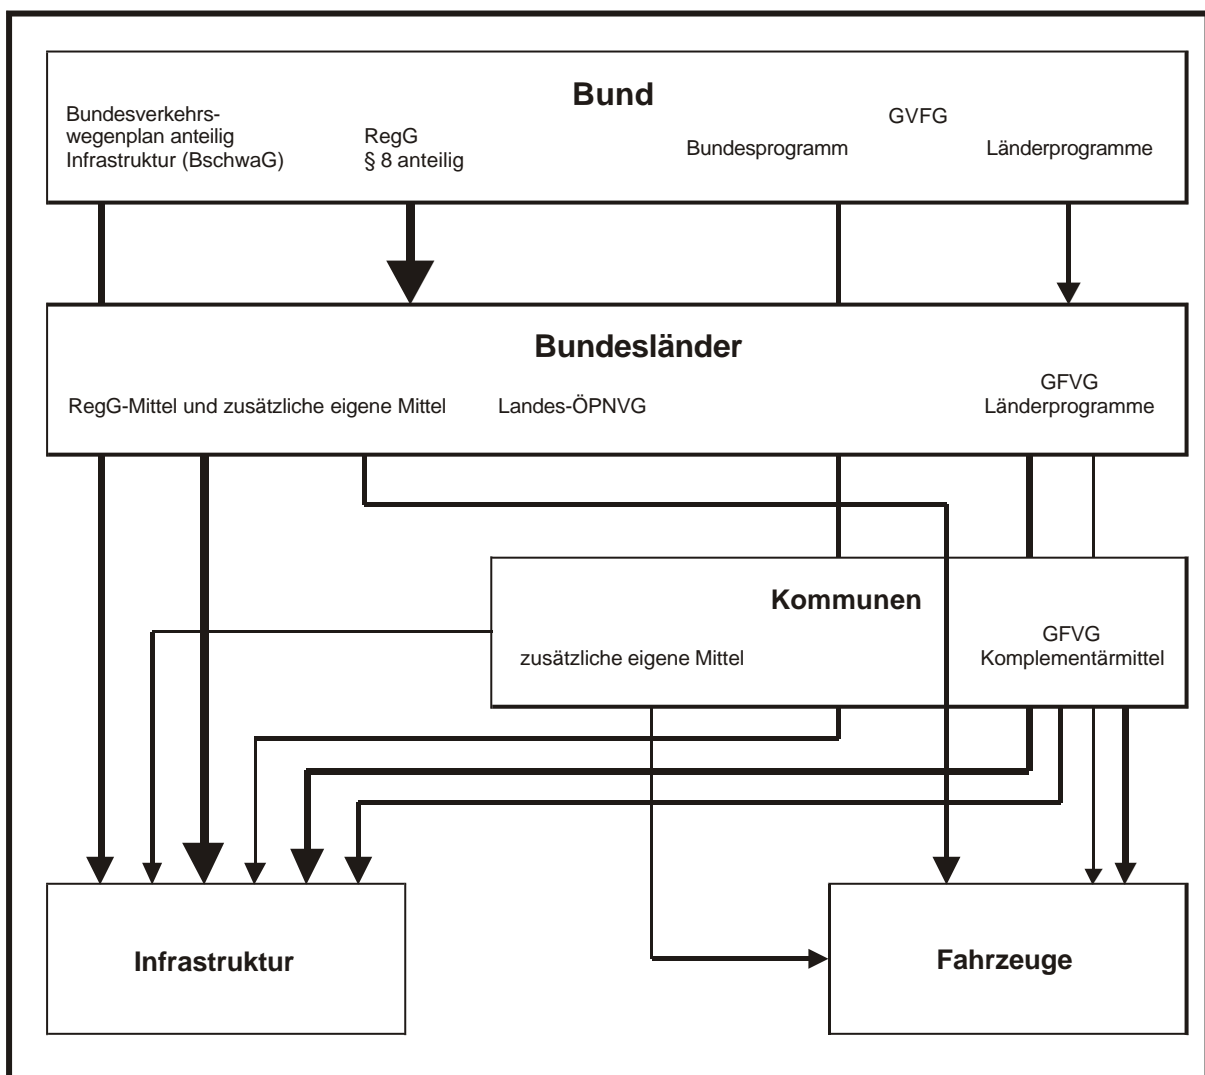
Bund

Bundesverkehrswegenplan anteilig Infrastruktur (BschwaG)

RegG
§ 8 anteilig

GVFG

Bundesprogramm

Länderprogramme

Bundesländer

RegG-Mittel und zusätzliche eigene Mittel

Landes-ÖPNVG

GFVG
Länderprogramme

Kommunen

zusätzliche eigene Mittel

GFVG
Komplementärmittel

Infrastruktur

Fahrzeuge